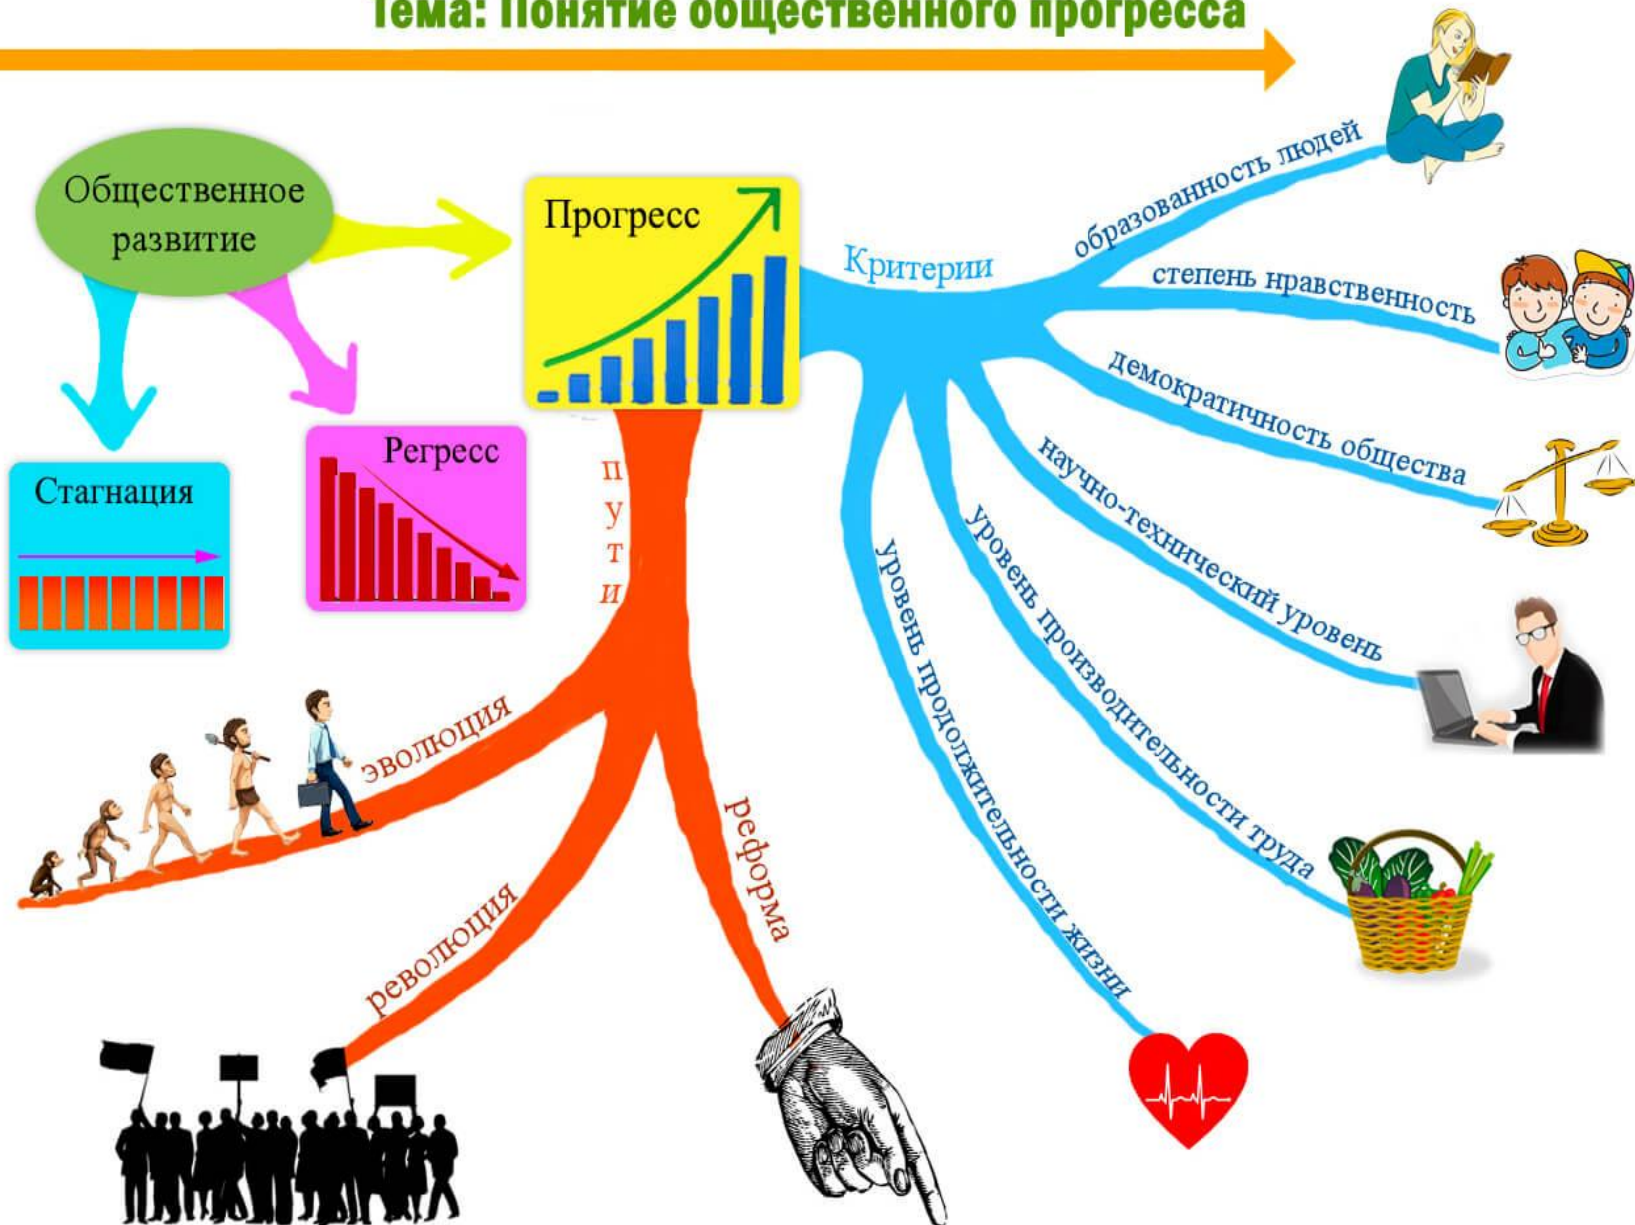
Тема: Понятие общественного прогресса

Общественное развитие

Прогресс

Стагнация

Регресс

пути

Критерии

образованность людей

степень нравственность

демократичность общества

научно-технический уровень

уровень производительности труда

уровень продолжительности жизни

эволюция

революция

реформа